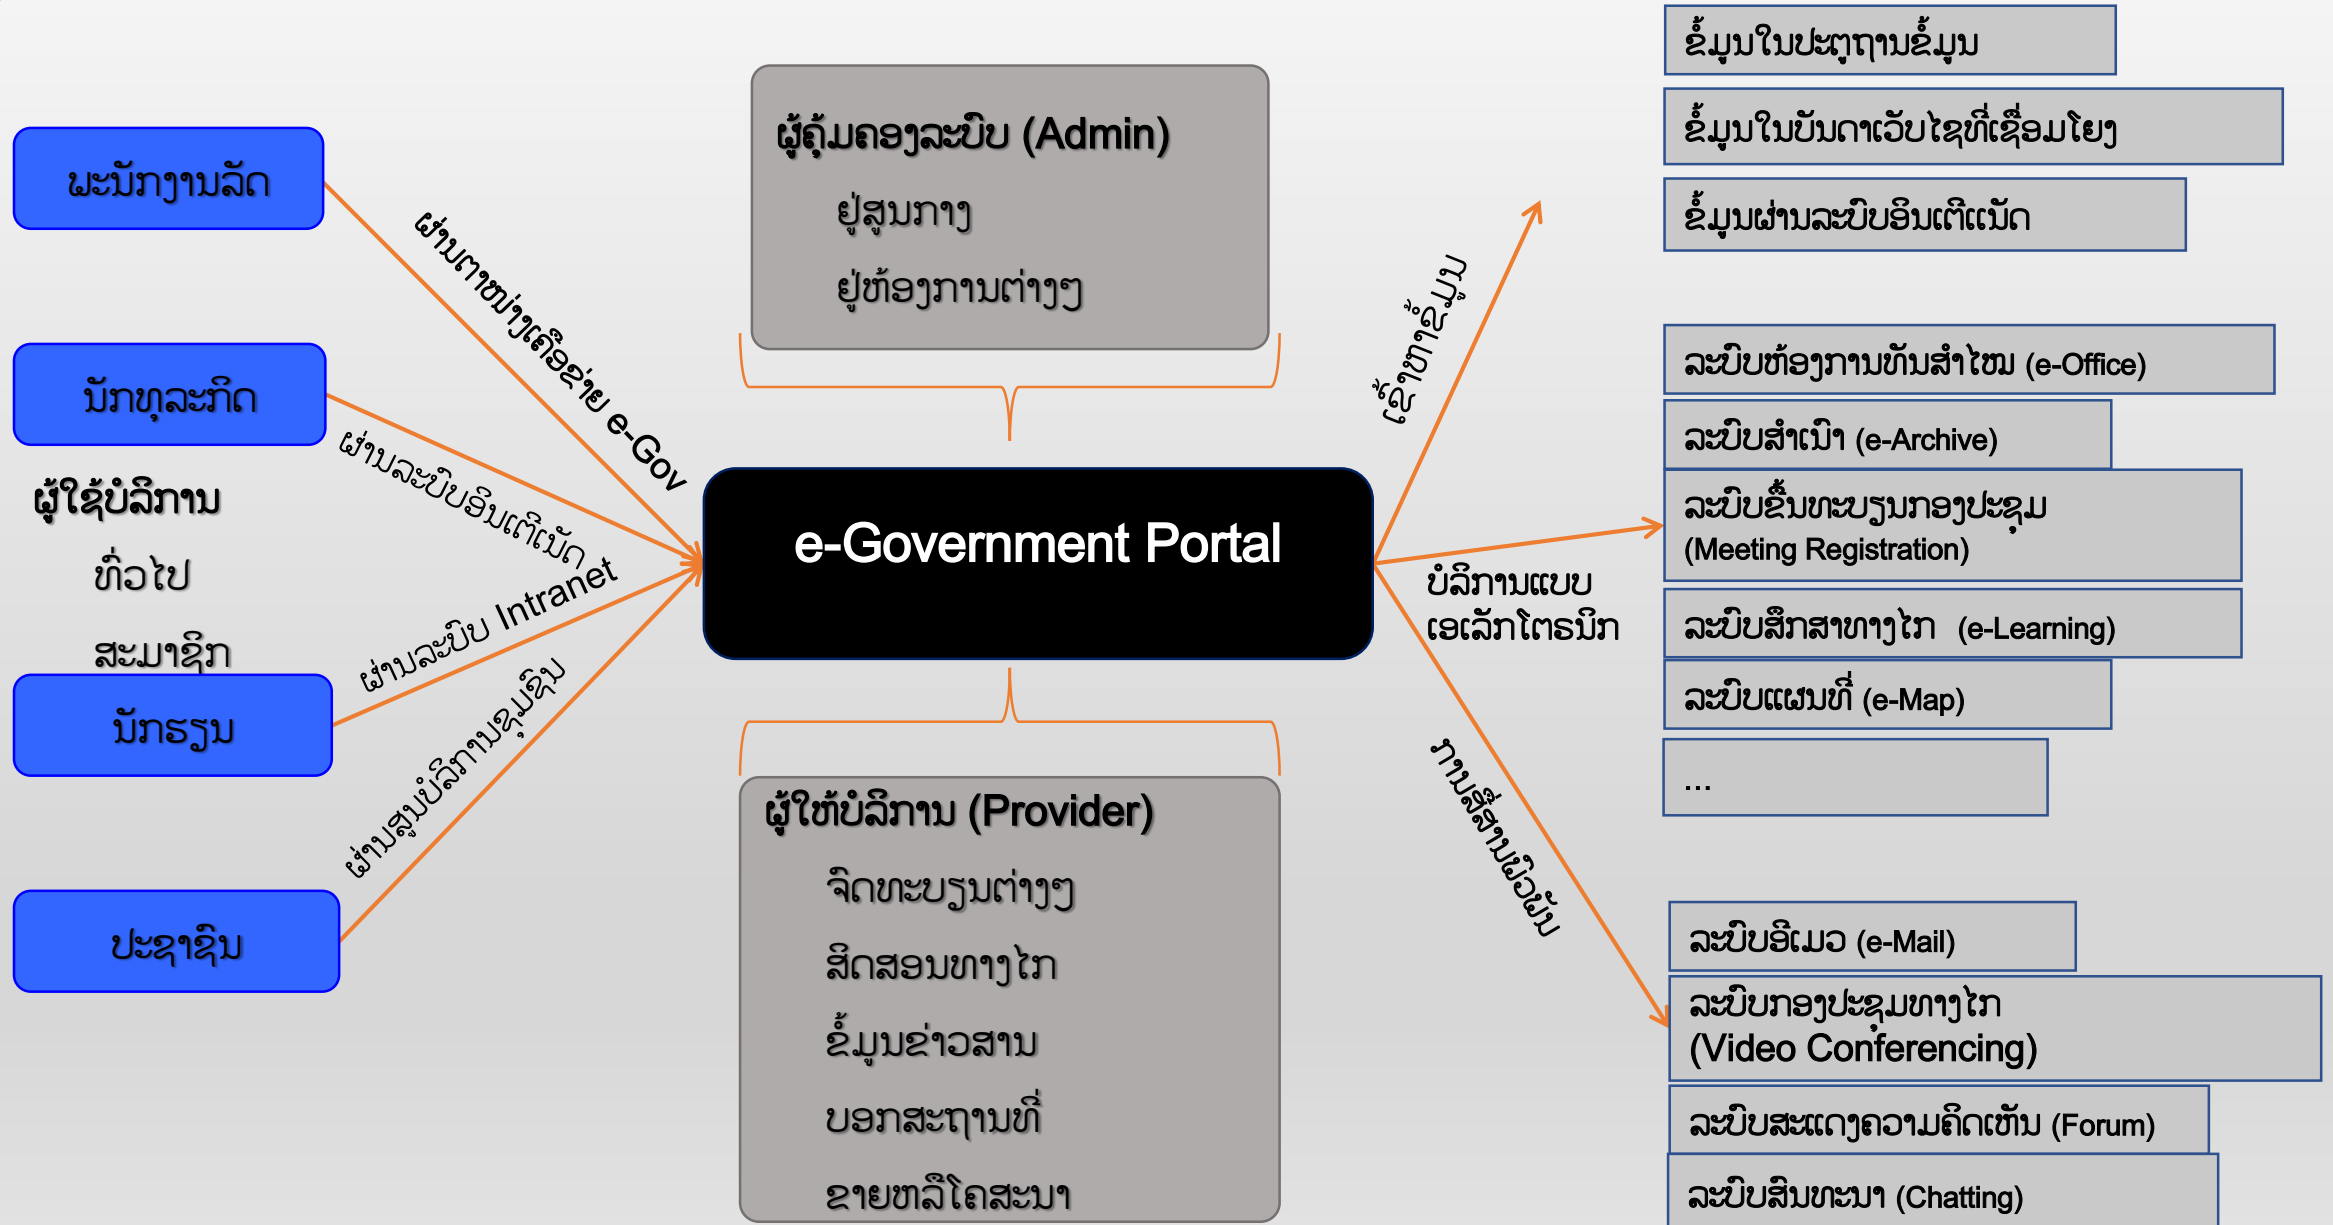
ພະນັກງານລັດ

ນັກທຸລະກິດ

ຜູ້ໃຊ້ບໍລິການ

ທົ່ວໄປ

ສະມາຊິກ

ນັກຮຽນ

ປະຊາຊົນ

ຜ່ານຕາໜ່າງເຄືອຂ່າຍ e-Gov

ຜ່ານລະບົບອິນເຕີເນັດ

ຜ່ານລະບົບ Intranet

ຜ່ານສູນບໍລິການຊຸມຊົນ

ຜູ້ຄຸ້ມຄອງລະບົບ (Admin)
ຢູ່ສູນກາງ
ຢູ່ຫ້ອງການຕ່າງໆ

e-Government Portal

ຜູ້ໃຫ້ບໍລິການ (Provider)
ຈົດທະບຽນຕ່າງໆ
ສິດສອນທາງໄກ
ຂໍ້ມູນຂ່າວສານ
ບອກສະຖານທີ່
ຂາຍຫລືໂຄສະນາ

ເຂົ້າຫາຂໍ້ມູນ

ບໍລິການແບບ ເອເລັກໂຕຣນິກ

ການສື່ສານພົວພັນ

ຂໍ້ມູນໃນປະຖູຖານຂໍ້ມູນ

ຂໍ້ມູນໃນບັນດາເວັບໄຊທີ່ເຊື່ອມໂຍງ

ຂໍ້ມູນຜ່ານລະບົບອິນເຕີເນັດ

ລະບົບຫ້ອງການທັນສໍາໄໝ (e-Office)

ລະບົບສໍາເນົາ (e-Archive)

ລະບົບຂື້ນທະບຽນກອງປະຊຸມ (Meeting Registration)

ລະບົບສຶກສາທາງໄກ (e-Learning)

ລະບົບແຜນທີ່ (e-Map)

...

ລະບົບອີເມວ (e-Mail)

ລະບົບກອງປະຊຸມທາງໄກ (Video Conferencing)

ລະບົບສະແດງຄວາມຄິດເຫັນ (Forum)

ລະບົບສົນທະນາ (Chatting)